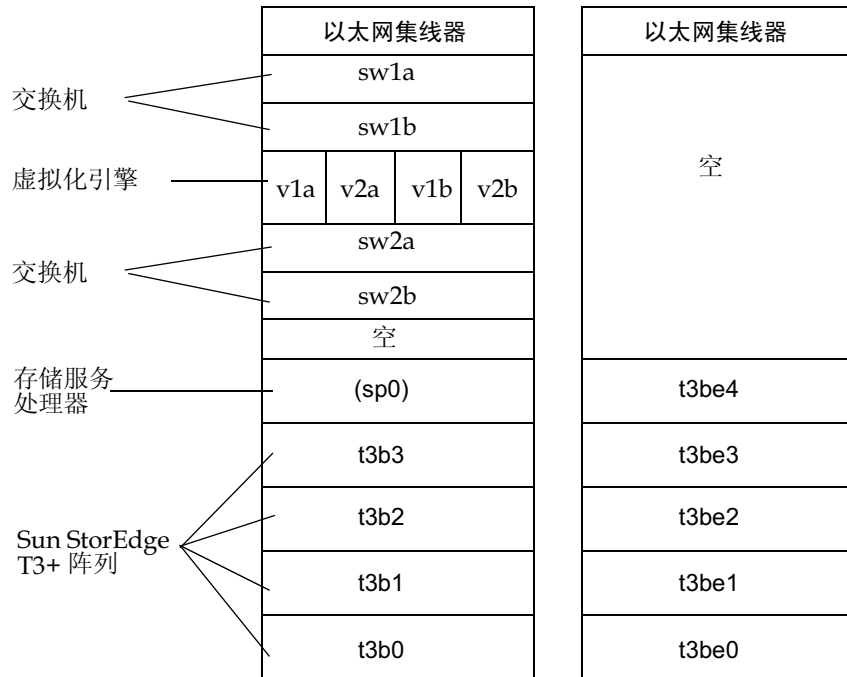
以太网集线器

sw1a

sw1b

v1a | v2a | v1b | v2b

sw2a

sw2b

空

(sp0)

t3b3

t3b2

t3b1

t3b0

以太网集线器

空

t3be4

t3be3

t3be2

t3be1

t3be0

交换机

虚拟化引擎

交换机

存储服务处理器

Sun StorEdge T3+ 阵列